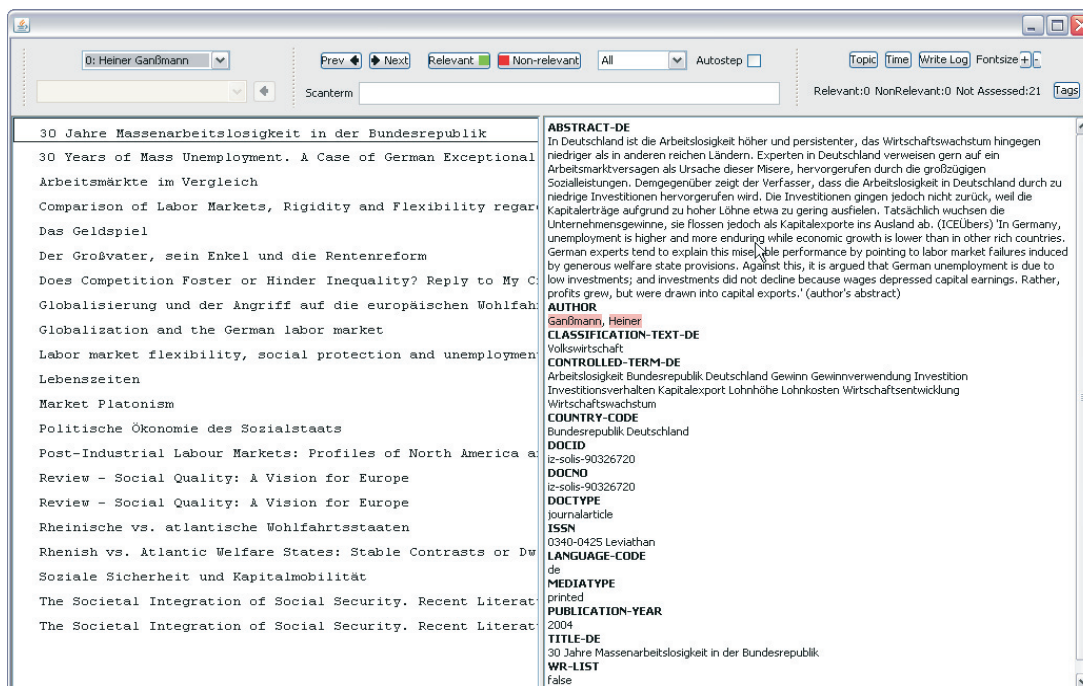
0: Heiner Ganßmann

Prev Next Relevant Non-relevant All Autostep

Scanterm

Topic Time Write Log Fontsize + -

Relevant:0 NonRelevant:0 Not Assessed:21 Tags

30 Jahre Massenarbeitslosigkeit in der Bundesrepublik
30 Years of Mass Unemployment. A Case of German Exceptional
Arbeitsmärkte im Vergleich
Comparison of Labor Markets, Rigidity and Flexibility regar
Das Geldspiel
Der Großvater, sein Enkel und die Rentenreform
Does Competition Foster or Hinder Inequality? Reply to My C
Globalisierung und der Angriff auf die europäischen Wohlfah
Globalization and the German labor market
Labor market flexibility, social protection and unemploymen
Lebenszeiten
Market Platonism
Politische Ökonomie des Sozialstaats
Post-Industrial Labour Markets: Profiles of North America a
Review - Social Quality: A Vision for Europe
Review - Social Quality: A Vision for Europe
Rheinische vs. atlantische Wohlfahrtsstaaten
Rhenish vs. Atlantic Welfare States: Stable Contrasts or Dw
Soziale Sicherheit und Kapitalmobilität
The Societal Integration of Social Security. Recent Literat
The Societal Integration of Social Security. Recent Literat

ABSTRACT-DE
In Deutschland ist die Arbeitslosigkeit höher und persistenter, das Wirtschaftswachstum hingegen niedriger als in anderen reichen Ländern. Experten in Deutschland verweisen gern auf ein Arbeitsmarktversagen als Ursache dieser Misere, hervorgerufen durch die großzügigen Sozialleistungen. Demgegenüber zeigt der Verfasser, dass die Arbeitslosigkeit in Deutschland durch zu niedrige Investitionen hervorgerufen wird. Die Investitionen gingen jedoch nicht zurück, weil die Kapitalerträge aufgrund zu hoher Löhne etwa zu gering ausfielen. Tatsächlich wuchsen die Unternehmensgewinne, sie flossen jedoch als Kapitalexporte ins Ausland ab. (ICEÜbers) 'In Germany, unemployment is higher and more enduring while economic growth is lower than in other rich countries. German experts tend to explain this mise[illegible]ble performance by pointing to labor market failures induced by generous welfare state provisions. Against this, it is argued that German unemployment is due to low investments; and investments did not decline because wages depressed capital earnings. Rather, profits grew, but were drawn into capital exports.' (author's abstract)
AUTHOR
Ganßmann, Heiner
CLASSIFICATION-TEXT-DE
Volkswirtschaft
CONTROLLED-TERM-DE
Arbeitslosigkeit Bundesrepublik Deutschland Gewinn Gewinnverwendung Investition Investitionsverhalten Kapitalexport Lohnhöhe Lohnkosten Wirtschaftsentwicklung Wirtschaftswachstum
COUNTRY-CODE
Bundesrepublik Deutschland
DOCID
iz-solis-90326720
DOCNO
iz-solis-90326720
DOCTYPE
journalarticle
ISSN
0340-0425 Leviathan
LANGUAGE-CODE
de
MEDIATYPE
printed
PUBLICATION-YEAR
2004
TITLE-DE
30 Jahre Massenarbeitslosigkeit in der Bundesrepublik
WR-LIST
false